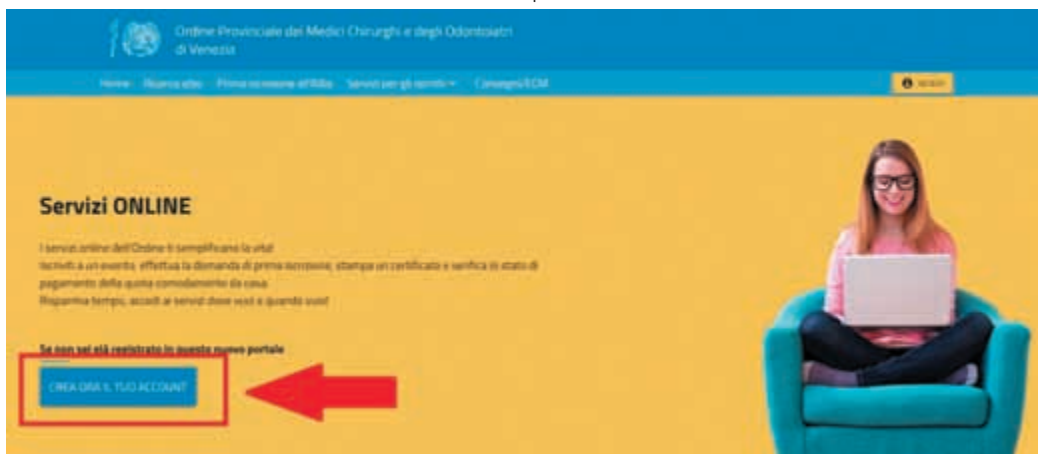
Ordine Provinciale dei Medici Chirurghi e degli Odontoiatri di Venezia

Home Ricerca albo Prima iscrizione all'Albo Servizi per gli iscritti Convegni/ECM

Accedi

Servizi ONLINE

I servizi online dell'Ordine ti semplificano la vita!
Iscriviti a un evento, effettua la domanda di prima iscrizione, stampa un certificato o verifica lo stato di pagamento della quota comodamente da casa.
Risparmia tempo, accedi ai servizi dove vuoi e quando vuoi!

Se non sei già registrato in questo nuovo portale

CREA ORA IL TUO ACCOUNT